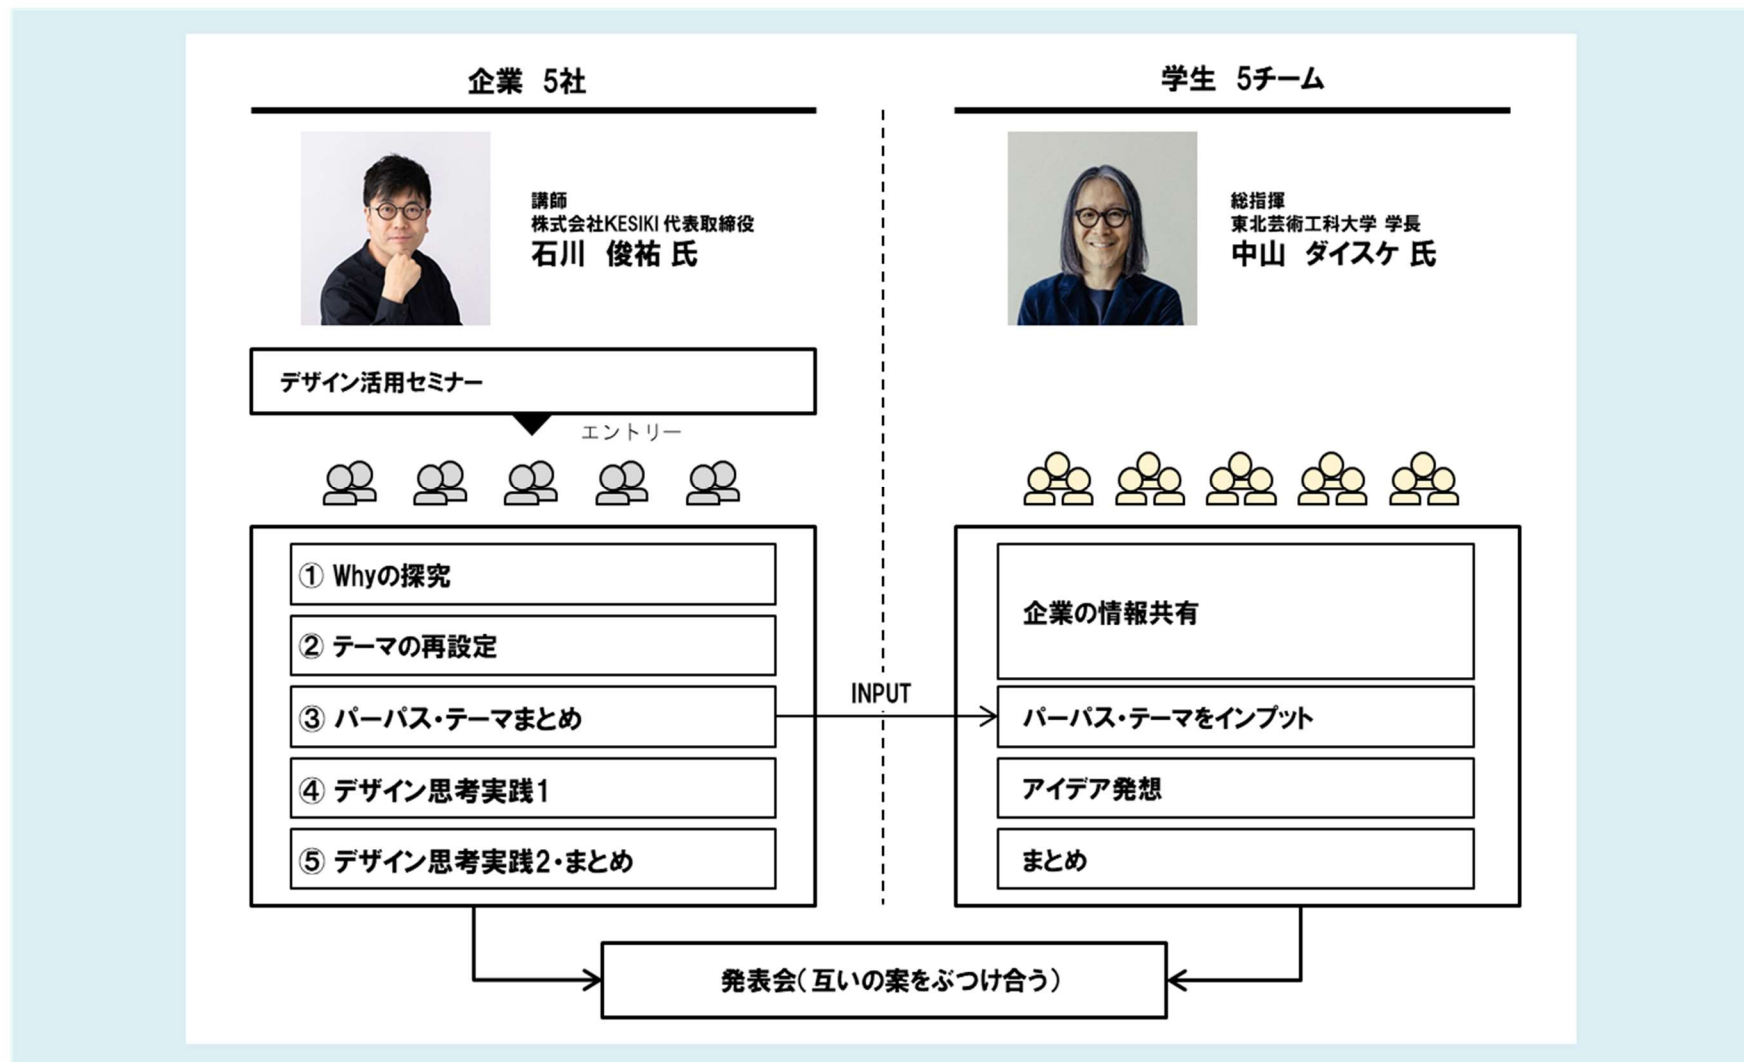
企業 5社

講師
株式会社KESIKI 代表取締役
石川 俊祐 氏

デザイン活用セミナー

エントリー

① Whyの探究
② テーマの再設定
③ パーパス・テーマまとめ
④ デザイン思考実践1
⑤ デザイン思考実践2・まとめ

INPUT

学生 5チーム

総指揮
東北芸術工科大学 学長
中山 ダイスケ 氏

企業の情報共有
パーパス・テーマをインプット
アイデア発想
まとめ

発表会(互いの案をぶつけ合う)